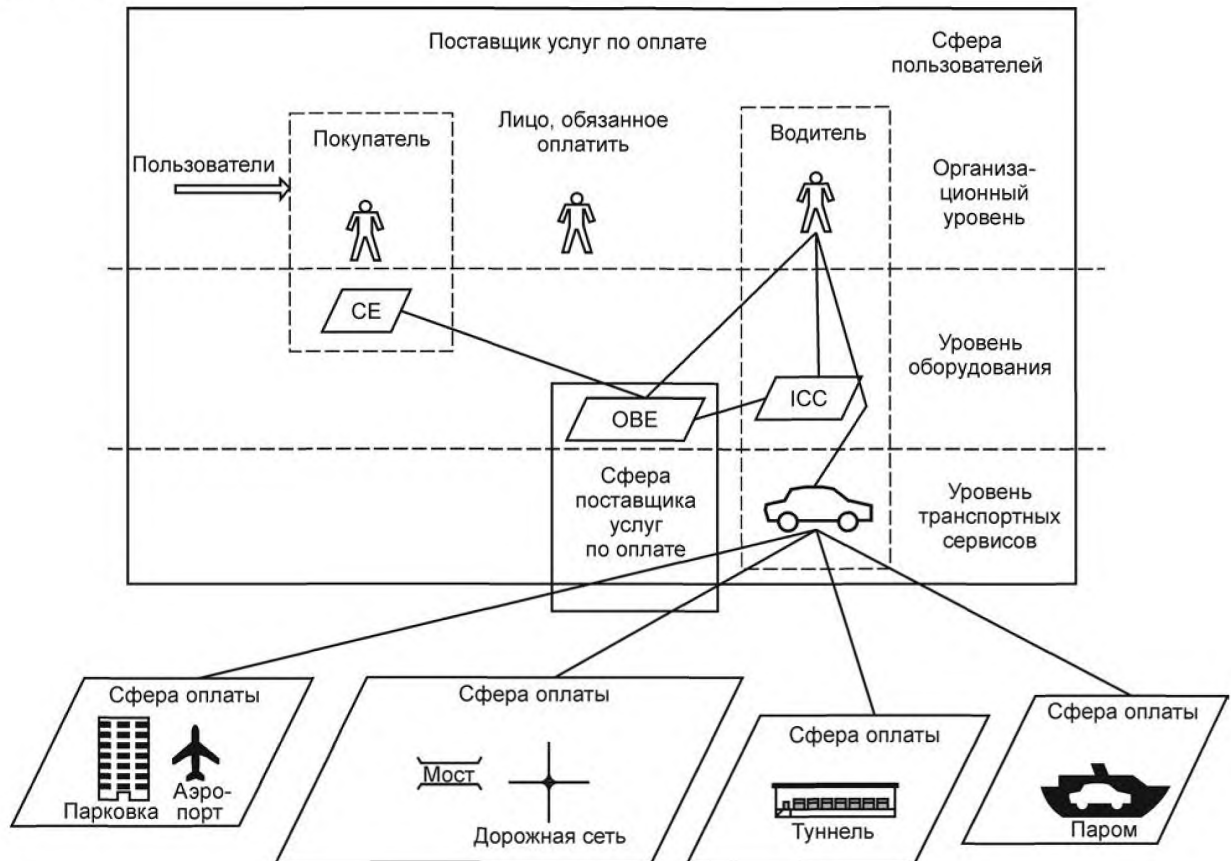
Поставщик услуг по оплате

Сфера пользователей

Пользователи

Покупатель

Лицо, обязанное оплатить

Водитель

Организационный уровень

CE

Уровень оборудования

OBE

ICC

Сфера поставщика услуг по оплате

Уровень транспортных сервисов

Сфера оплаты

Парковка

Аэропорт

Сфера оплаты

Мост

Дорожная сеть

Сфера оплаты

Туннель

Сфера оплаты

Паром